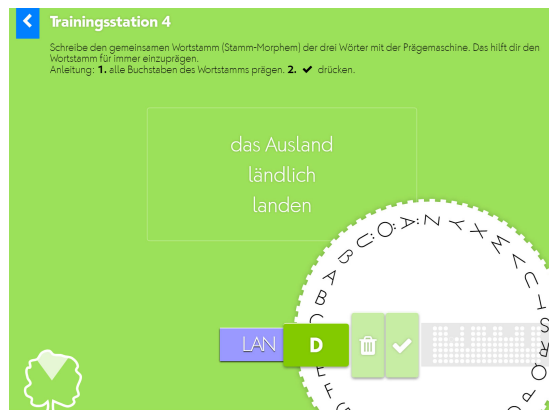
Trainingsstation 4

Schreibe den gemeinsamen Wortstamm (Stamm-Morphem) der drei Wörter mit der Prägemaschine. Das hilft dir den Wortstamm für immer einzuprägen.
Anleitung: 1. alle Buchstaben des Wortstamms prägen. 2. ✔ drücken.

das Ausland
ländlich
landen

Ö Ä Z Y X W V U T S
Ü ß A B C D

LAN D